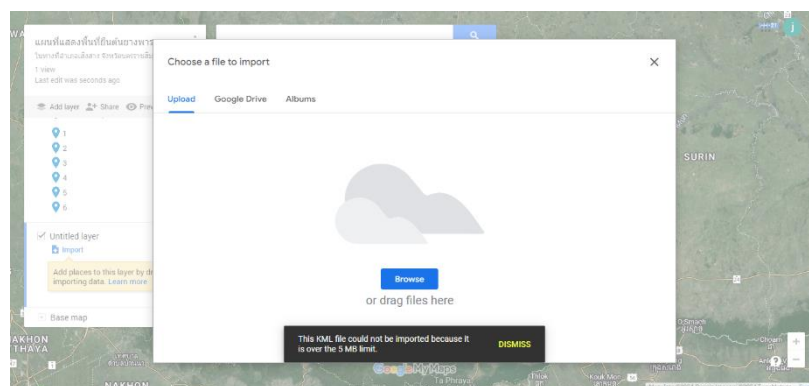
แผนที่แสดงพื้นที่ยืนต้นยางพารา
ในเขตพื้นที่อำเภอเมืองสาร จังหวัดนครราชสีมา
1 view
Last edit was seconds ago

Add layer
Share
Prev

1
2
3
4
5
6

Untitled layer
Import
Add places to this layer by d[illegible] importing data. Learn more

Base map

Choose a file to import

Upload
Google Drive
Albums

Browse
or drag files here

This KML file could not be imported because it is over the 5 MB limit.
DISMISS

SURIN
AKHON
THAYA
NAKHON
Ta Phraya
Google My Maps